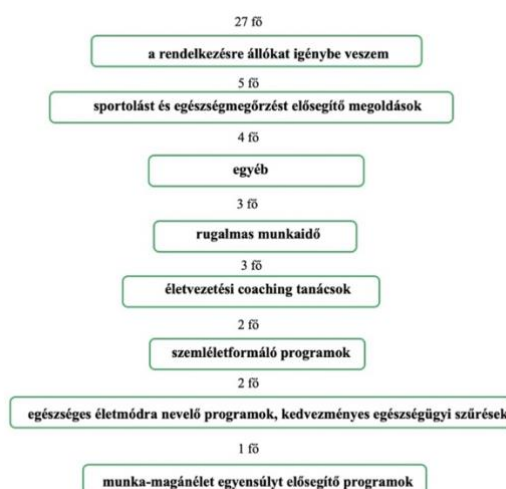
27 fő

a rendelkezésre állókat igénybe veszem

5 fő

sportolást és egészségmegőrzést elősegítő megoldások

4 fő

egyéb

3 fő

rugalmas munkaidő

3 fő

életvezetési coaching tanácsok

2 fő

szemléletformáló programok

2 fő

egészséges életmódra nevelő programok, kedvezményes egészségügyi szűrések

1 fő

munka-magánélet egyensúlyt elősegítő programok